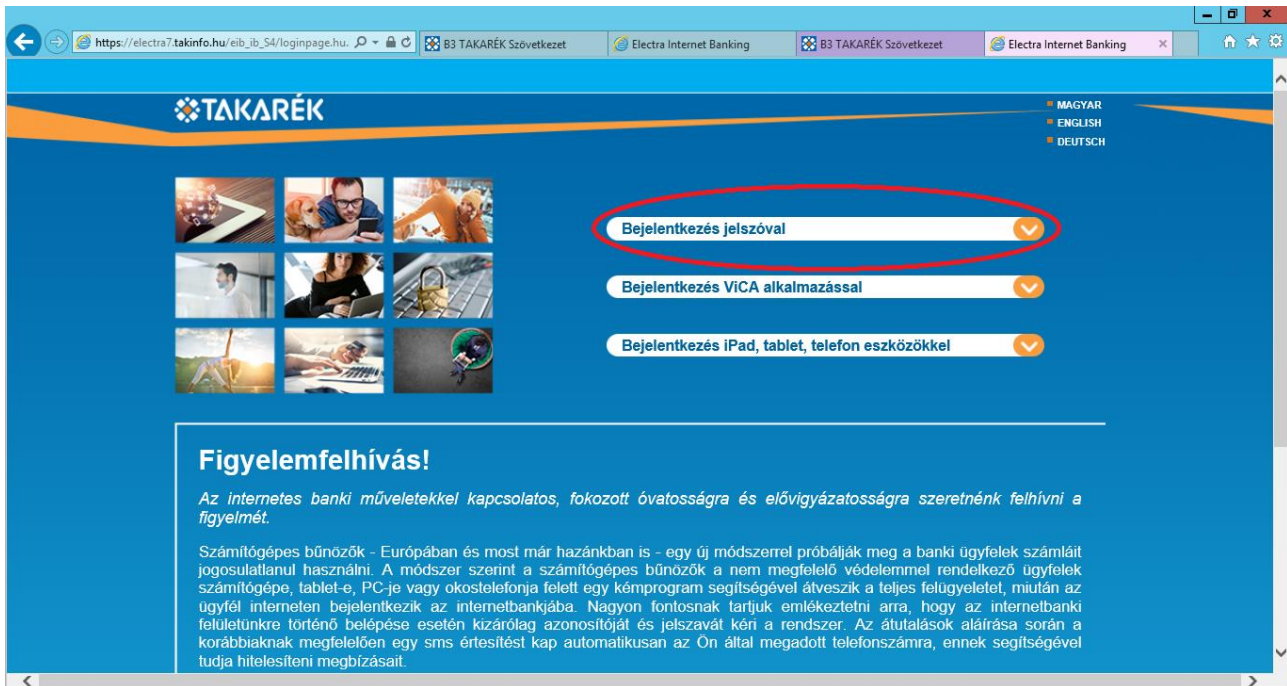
https://electra7.takinfo.hu/eib_ib_S4/loginpage.hu.
B3 TAKARÉK Szövetkezet
Electra Internet Banking
B3 TAKARÉK Szövetkezet
Electra Internet Banking

TAKARÉK

MAGYAR
ENGLISH
DEUTSCH

Bejelentkezés jelszóval

Bejelentkezés ViCA alkalmazással

Bejelentkezés iPad, tablet, telefon eszközökkel

Figyelemfelhívás!

Az internetes banki műveletekkel kapcsolatos, fokozott óvatosságra és elővigyázatosságra szeretnénk felhívni a figyelmét.

Számítógépes bűnözők - Európában és most már hazánkban is - egy új módszerrel próbálják meg a banki ügyfelek számláit jogosulatlanul használni. A módszer szerint a számítógépes bűnözők a nem megfelelő védelemmel rendelkező ügyfelek számítógépe, tablet-e, PC-je vagy okostelefonja felett egy kémprogram segítségével átveszik a teljes felügyeletet, miután az ügyfél interneten bejelentkezik az internetbankjába. Nagyon fontosnak tartjuk emlékeztetni arra, hogy az internetbanki felületünkre történő belépése esetén kizárólag azonosítóját és jelszavát kéri a rendszer. Az átutalások aláírása során a korábbiaknak megfelelően egy sms értesítést kap automatikusan az Ön által megadott telefonszámra, ennek segítségével tudja hitelesíteni megbízásait.